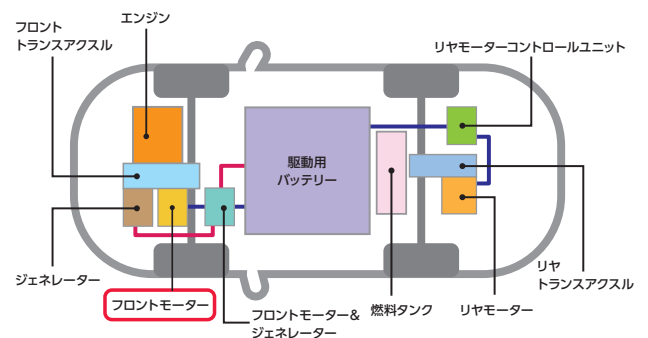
フロント
トランスアクスル

エンジン

リヤモーターコントロールユニット

駆動用
バッテリー

ジェネレーター

フロントモーター

フロントモーター＆
ジェネレーター

燃料タンク

リヤモーター

リヤ
トランスアクスル